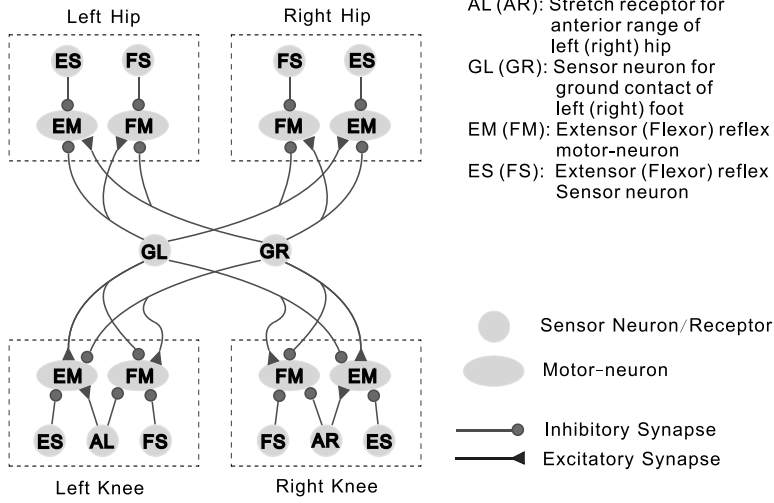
Left Hip

ES FS

EM FM

Right Hip

FS ES

FM EM

AL (AR): Stretch receptor for anterior range of left (right) hip
GL (GR): Sensor neuron for ground contact of left (right) foot
EM (FM): Extensor (Flexor) reflex motor-neuron
ES (FS): Extensor (Flexor) reflex Sensor neuron

GL GR

EM FM

ES AL FS

Left Knee

FM EM

FS AR ES

Right Knee

Sensor Neuron/Receptor

Motor-neuron

Inhibitory Synapse

Excitatory Synapse